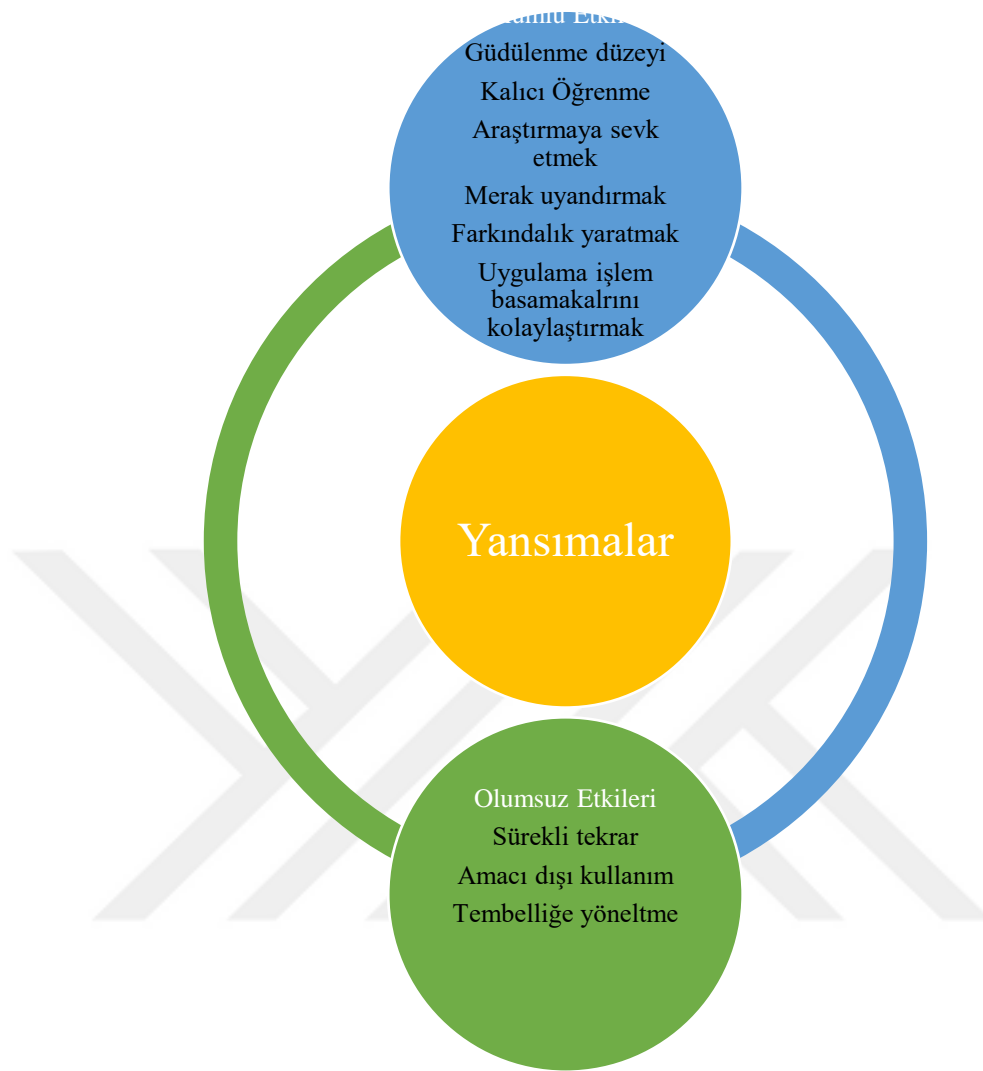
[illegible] Etki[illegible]
Güdülenme düzeyi
Kalıcı Öğrenme
Araştırmaya sevk etmek
Merak uyandırmak
Farkındalık yaratmak
Uygulama işlem basamakalrını kolaylaştırmak

Yansımalar

Olumsuz Etkileri
Sürekli tekrar
Amacı dışı kullanım
Tembelliğe yöneltme